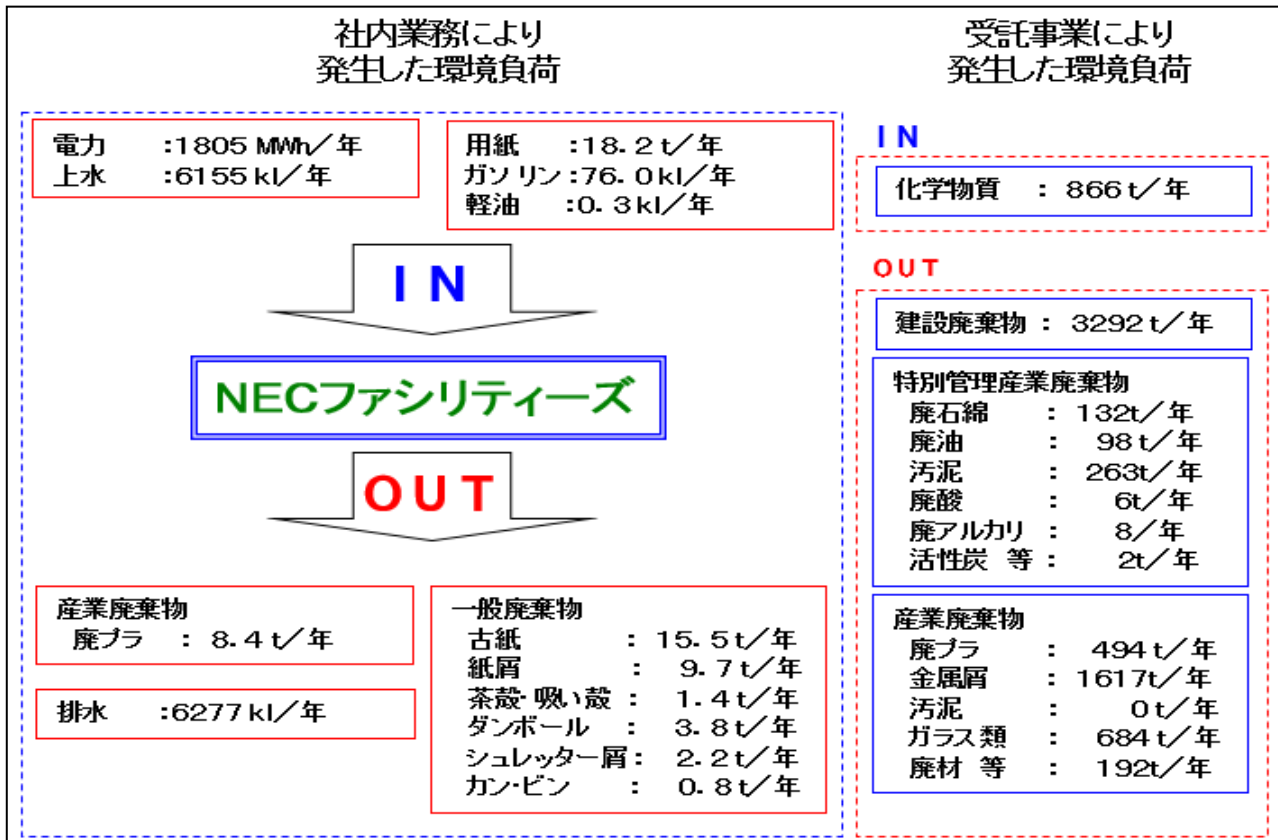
社内業務により
発生した環境負荷

受託事業により
発生した環境負荷

電力　:1805 MWh／年
上水　:6155 kl／年

用紙　:18.2 t／年
ガソリン:76.0 kl／年
軽油　:0.3 kl／年

IN

NECファシリティーズ

OUT

産業廃棄物
廃プラ　:　8.4 t／年

排水　:6277 kl／年

一般廃棄物
古紙　:　15.5 t／年
紙屑　:　9.7 t／年
茶殻･吸い殻　:　1.4 t／年
ダンボール　:　3.8 t／年
シュレッター屑:　2.2 t／年
カン･ビン　:　0.8 t／年

IN

化学物質　:　866 t／年

OUT

建設廃棄物　:　3292 t／年

特別管理産業廃棄物
廃石綿　:　132t／年
廃油　:　98 t／年
汚泥　:　263t／年
廃酸　:　6t／年
廃アルカリ　:　8／年
活性炭 等　:　2t／年

産業廃棄物
廃プラ　:　494 t／年
金属屑　:　1617t／年
汚泥　:　0 t／年
ガラス類　:　684 t／年
廃材 等　:　192t／年